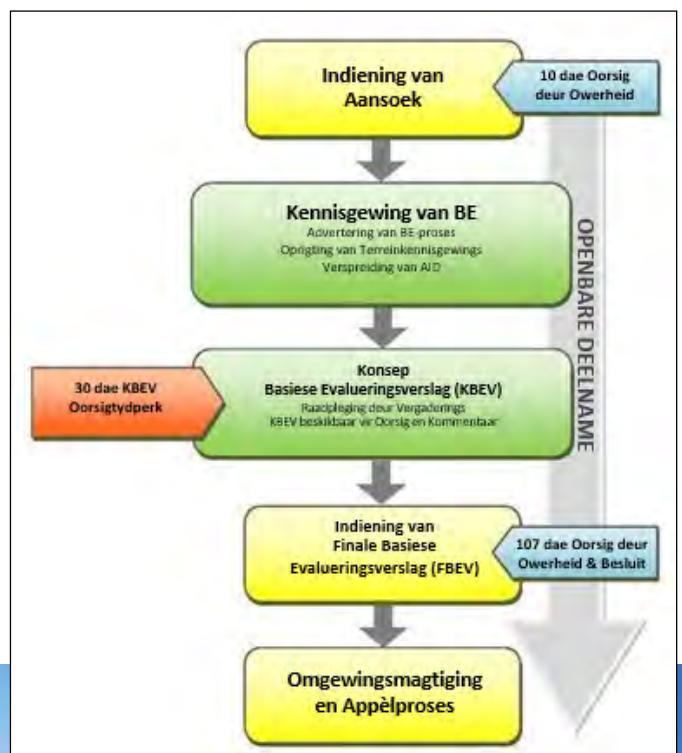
Indiening van Aansoek

10 dae Oorsig deur Owerheid

Kennisgewing van BE
Advertering van BE-proses
Oprigting van Terreinkennisgewings
Verspreiding van AID

OPENBARE DEELNAME

30 dae KBEV Oorsigtydperk

Konsep
Basiese Evalueringsverslag (KBEV)
Raadpleging deur Vergaderings
KBEV beskikbaar vir Oorsig en Kommentaar

Indiening van
Finale Basiese
Evalueringsverslag (FBEV)

107 dae Oorsig deur Owerheid & Besluit

Omgewingsmagtiging en Appèlproses